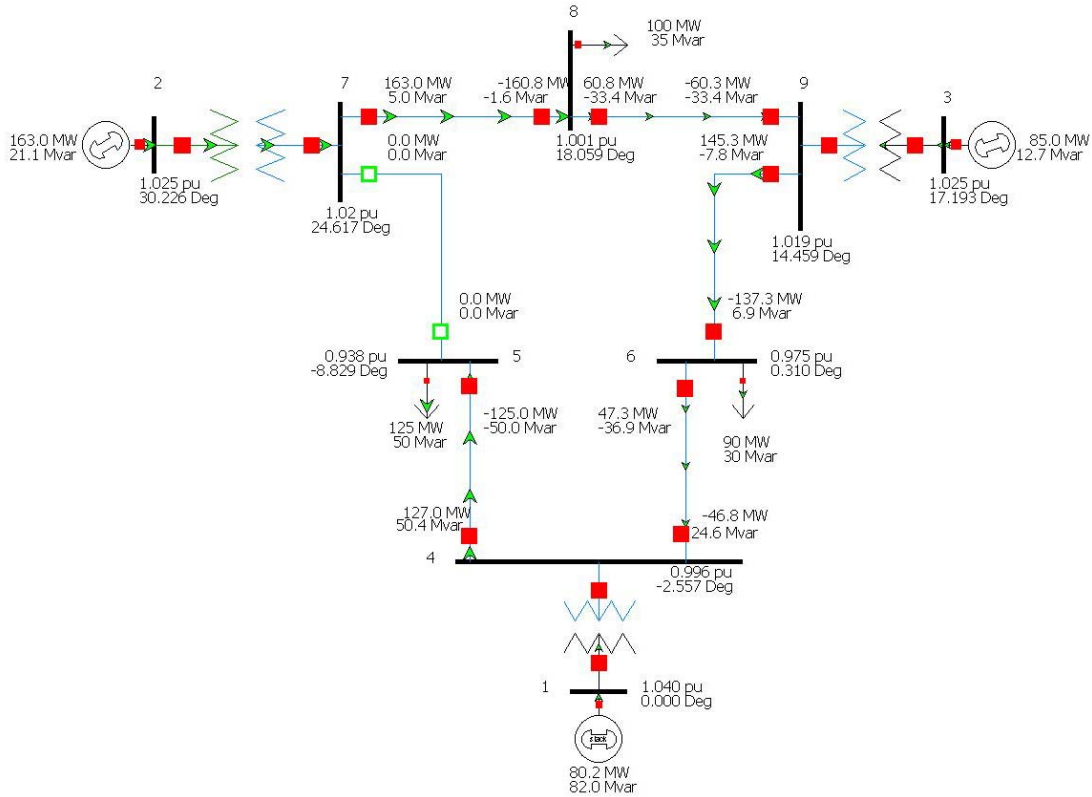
8

100 MW
35 Mvar

2

7

163.0 MW
5.0 Mvar

-160.8 MW
-1.6 Mvar

60.8 MW
-33.4 Mvar

-60.3 MW
-33.4 Mvar

9

3

163.0 MW
21.1 Mvar

0.0 MW
0.0 Mvar

1.001 pu
18.059 Deg

145.3 MW
-7.8 Mvar

85.0 MW
12.7 Mvar

1.025 pu
30.226 Deg

1.025 pu
17.193 Deg

1.02 pu
24.617 Deg

1.019 pu
14.459 Deg

0.0 MW
0.0 Mvar

-137.3 MW
6.9 Mvar

0.938 pu
-8.829 Deg

5

6

0.975 pu
0.310 Deg

-125.0 MW
-50.0 Mvar

47.3 MW
-36.9 Mvar

125 MW
50 Mvar

90 MW
30 Mvar

127.0 MW
50.4 Mvar

-46.8 MW
24.6 Mvar

4

0.996 pu
-2.557 Deg

1

1.040 pu
0.000 Deg

slack

80.2 MW
82.0 Mvar